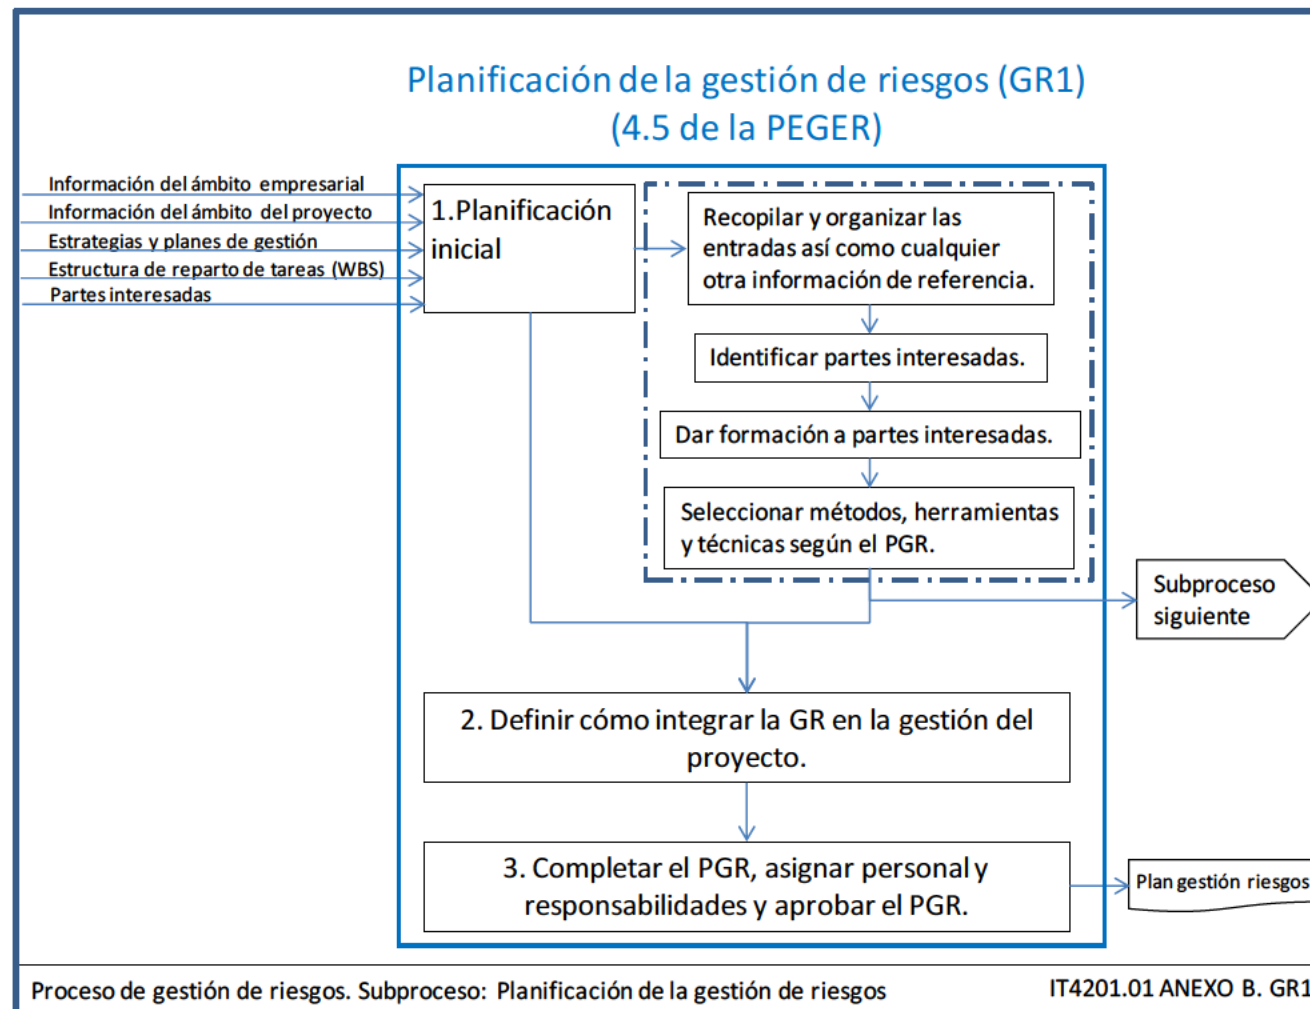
Planificación de la gestión de riesgos (GR1)
(4.5 de la PEGER)

Información del ámbito empresarial
Información del ámbito del proyecto
Estrategias y planes de gestión
Estructura de reparto de tareas (WBS)
Partes interesadas

1.Planificación inicial

Recopilar y organizar las entradas así como cualquier otra información de referencia.

Identificar partes interesadas.

Dar formación a partes interesadas.

Seleccionar métodos, herramientas y técnicas según el PGR.

Subproceso siguiente

2. Definir cómo integrar la GR en la gestión del proyecto.

3. Completar el PGR, asignar personal y responsabilidades y aprobar el PGR.

Plan gestión riesgos

Proceso de gestión de riesgos. Subproceso: Planificación de la gestión de riesgos

IT4201.01 ANEXO B. GR1